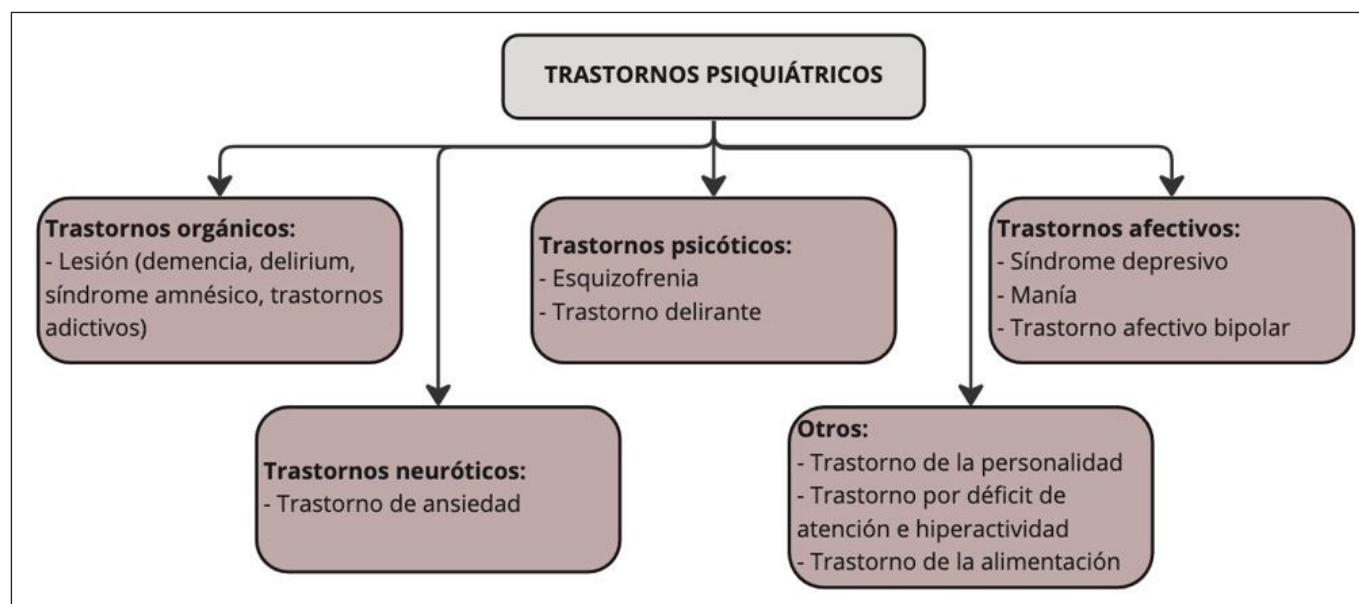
TRASTORNOS PSIQUIÁTRICOS

Trastornos orgánicos:
- Lesión (demencia, delirium, síndrome amnésico, trastornos adictivos)

Trastornos psicóticos:
- Esquizofrenia
- Trastorno delirante

Trastornos afectivos:
- Síndrome depresivo
- Manía
- Trastorno afectivo bipolar

Trastornos neuróticos:
- Trastorno de ansiedad

Otros:
- Trastorno de la personalidad
- Trastorno por déficit de atención e hiperactividad
- Trastorno de la alimentación